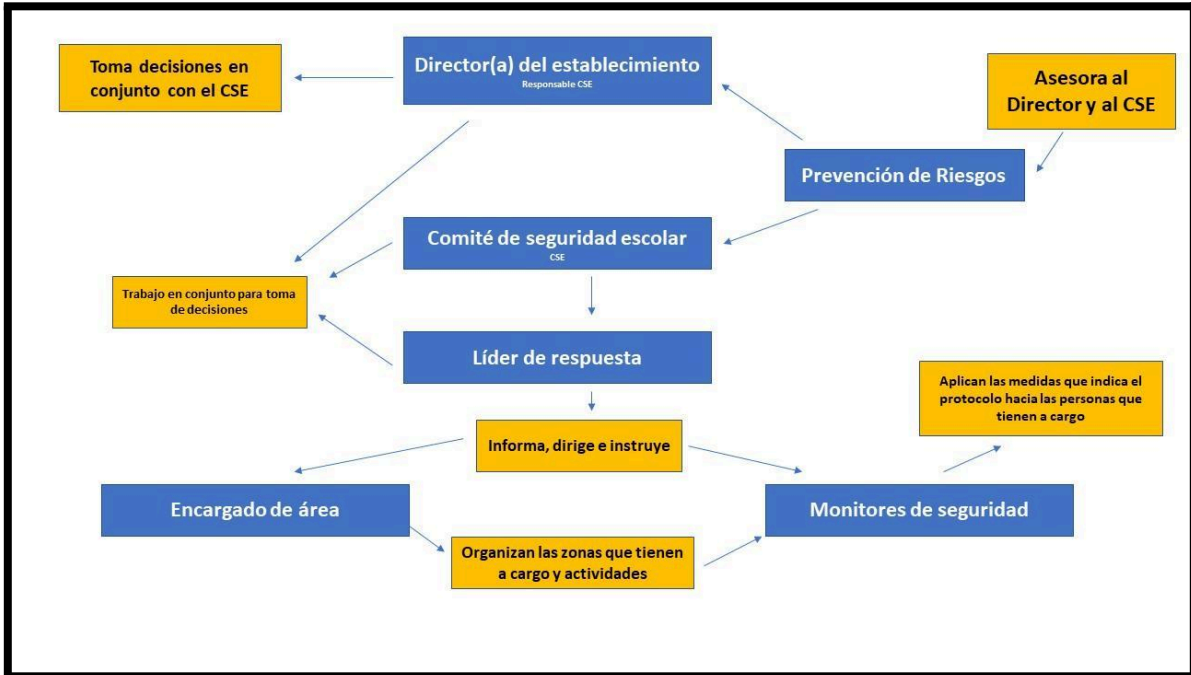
Toma decisiones en conjunto con el CSE

Director(a) del establecimiento
Responsable CSE

Asesora al Director y al CSE

Prevención de Riesgos

Comité de seguridad escolar
CSE

Trabajo en conjunto para toma de decisiones

Líder de respuesta

Aplican las medidas que indica el protocolo hacia las personas que tienen a cargo

Informa, dirige e instruye

Encargado de área

Monitores de seguridad

Organizan las zonas que tienen a cargo y actividades